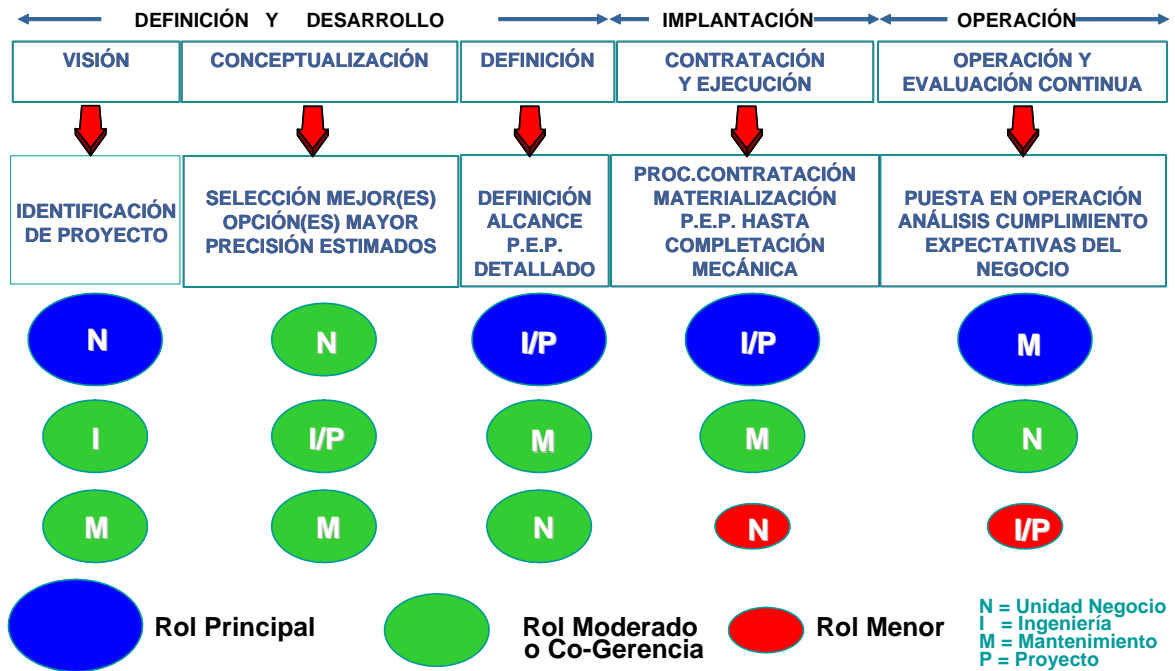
DEFINICIÓN Y DESARROLLO | IMPLANTACIÓN | OPERACIÓN

| VISIÓN | CONCEPTUALIZACIÓN | DEFINICIÓN | CONTRATACIÓN Y EJECUCIÓN | OPERACIÓN Y EVALUACIÓN CONTINUA |
|---|---|---|---|---|
| IDENTIFICACIÓN DE PROYECTO | SELECCIÓN MEJOR(ES) OPCIÓN(ES) MAYOR PRECISIÓN ESTIMADOS | DEFINICIÓN ALCANCE P.E.P. DETALLADO | PROC.CONTRATACIÓN MATERIALIZACIÓN P.E.P. HASTA COMPLETACIÓN MECÁNICA | PUESTA EN OPERACIÓN ANÁLISIS CUMPLIMIENTO EXPECTATIVAS DEL NEGOCIO |
| N | N | I/P | I/P | M |
| I | I/P | M | M | N |
| M | M | N | N | I/P |

Rol Principal

Rol Moderado o Co-Gerencia

Rol Menor

N = Unidad Negocio
I = Ingeniería
M = Mantenimiento
P = Proyecto